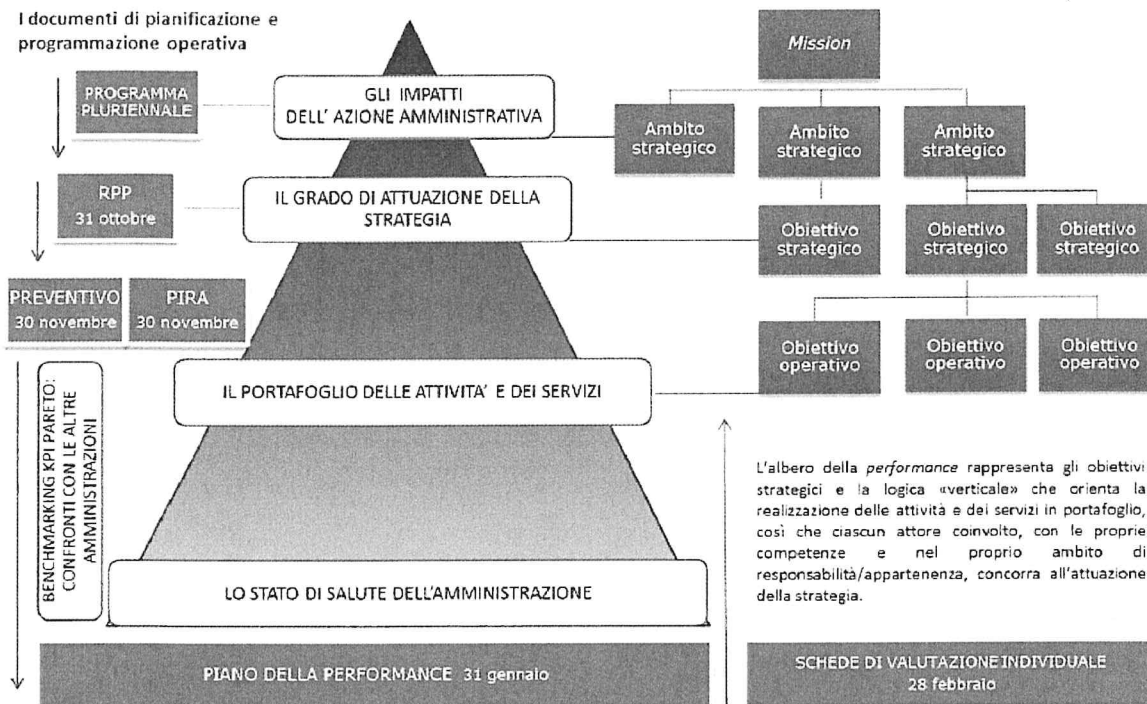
I documenti di pianificazione e programmazione operativa

PROGRAMMA PLURIENNALE

GLI IMPATTI DELL' AZIONE AMMINISTRATIVA

RPP 31 ottobre

IL GRADO DI ATTUAZIONE DELLA STRATEGIA

PREVENTIVO 30 novembre

PIRA 30 novembre

IL PORTAFOGLIO DELLE ATTIVITA' E DEI SERVIZI

BENCHMARKING KPI PARETO: CONFRONTI CON LE ALTRE AMMINISTRAZIONI

LO STATO DI SALUTE DELL'AMMINISTRAZIONE

PIANO DELLA PERFORMANCE 31 gennaio

Mission

Ambito strategico

Ambito strategico

Ambito strategico

Obiettivo strategico

Obiettivo strategico

Obiettivo strategico

Obiettivo operativo

Obiettivo operativo

Obiettivo operativo

L'albero della *performance* rappresenta gli obiettivi strategici e la logica «verticale» che orienta la realizzazione delle attività e dei servizi in portafoglio, così che ciascun attore coinvolto, con le proprie competenze e nel proprio ambito di responsabilità/appartenenza, concorra all'attuazione della strategia.

SCHEDE DI VALUTAZIONE INDIVIDUALE 28 febbraio